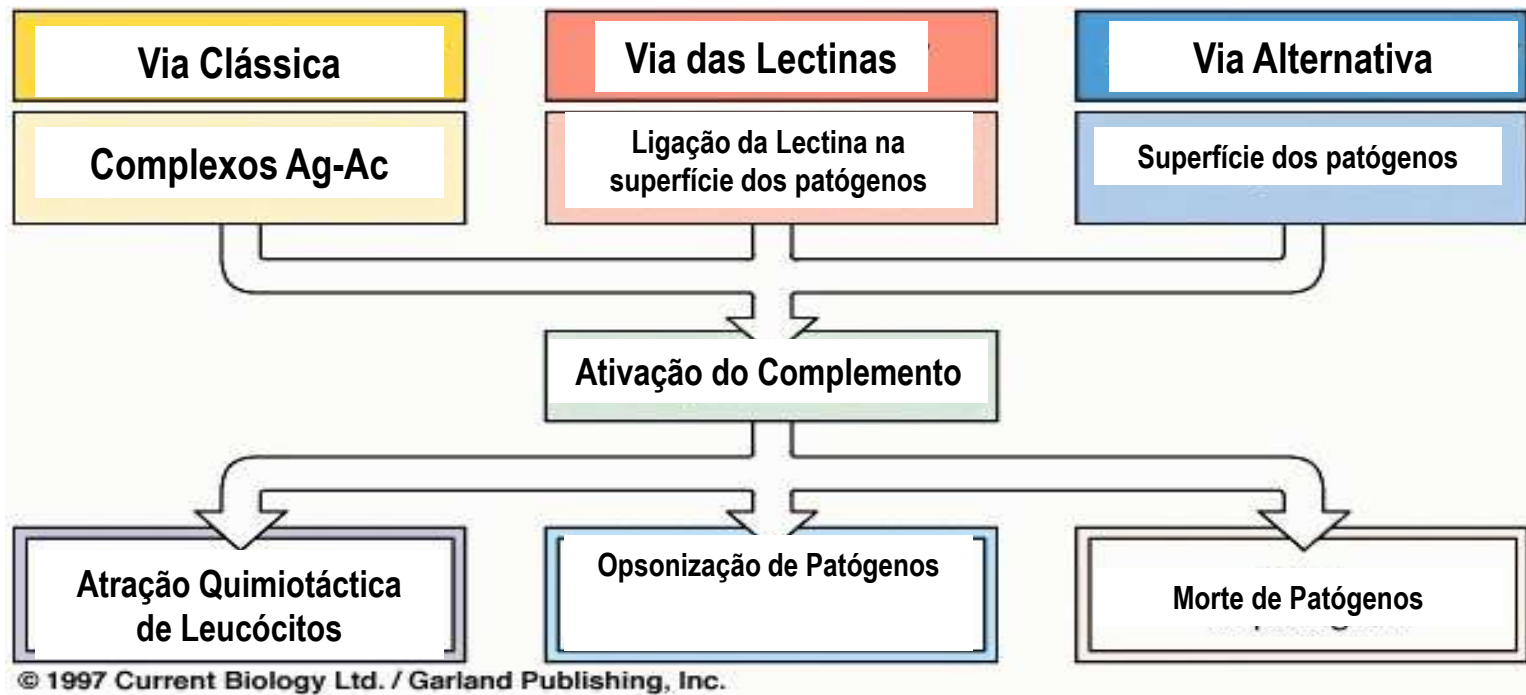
Via Clássica

Via das Lectinas

Via Alternativa

Complexos Ag-Ac

Ligação da Lectina na superfície dos patógenos

Superfície dos patógenos

Ativação do Complemento

Atração Quimiotáctica de Leucócitos

Opsonização de Patógenos

Morte de Patógenos

© 1997 Current Biology Ltd. / Garland Publishing, Inc.